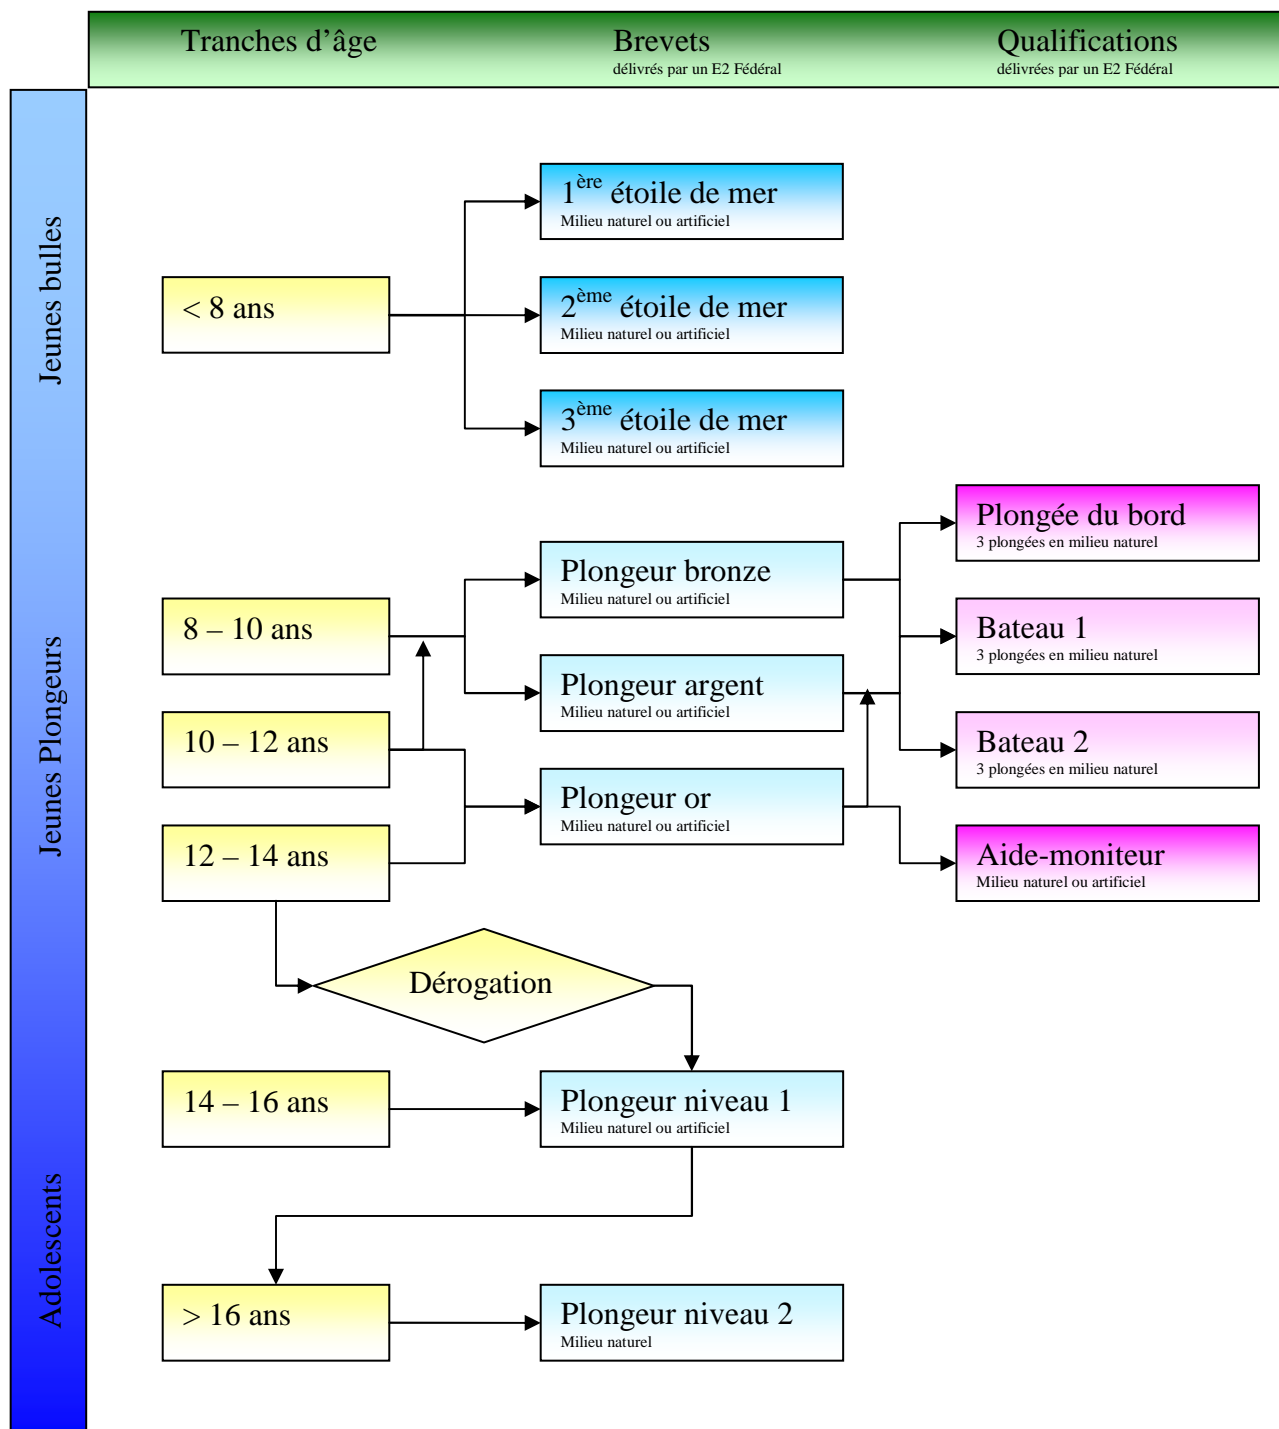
Tranches d’âge

Brevets
délivrés par un E2 Fédéral

Qualifications
délivrées par un E2 Fédéral

Jeunes bulles

< 8 ans

$1^{ère}$ étoile de mer
Milieu naturel ou artificiel

$2^{ème}$ étoile de mer
Milieu naturel ou artificiel

$3^{ème}$ étoile de mer
Milieu naturel ou artificiel

Jeunes Plongeurs

8 – 10 ans

10 – 12 ans

12 – 14 ans

Plongeur bronze
Milieu naturel ou artificiel

Plongeur argent
Milieu naturel ou artificiel

Plongeur or
Milieu naturel ou artificiel

Plongée du bord
3 plongées en milieu naturel

Bateau 1
3 plongées en milieu naturel

Bateau 2
3 plongées en milieu naturel

Aide-moniteur
Milieu naturel ou artificiel

Dérogation

Adolescents

14 – 16 ans

Plongeur niveau 1
Milieu naturel ou artificiel

> 16 ans

Plongeur niveau 2
Milieu naturel